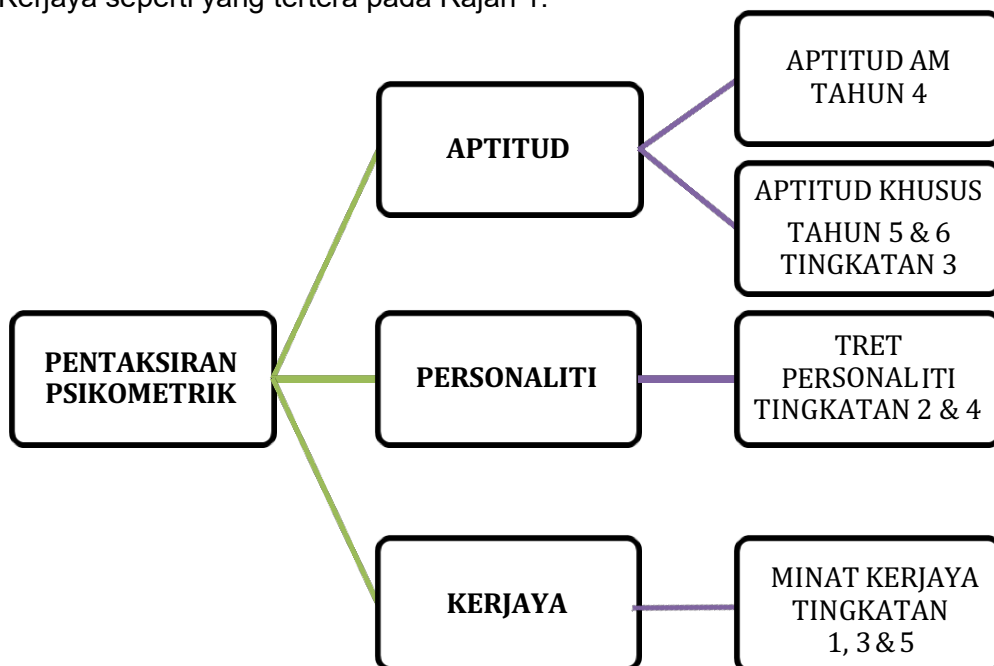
Kerjaya seperti yang tertera pada Rajah 1.

PENTAKSIRAN PSIKOMETRIK

APTITUD

APTITUD AM TAHUN 4

APTITUD KHUSUS TAHUN 5 & 6 TINGKATAN 3

PERSONALITI

TRET PERSONALITI TINGKATAN 2 & 4

KERJAYA

MINAT KERJAYA TINGKATAN 1, 3 & 5